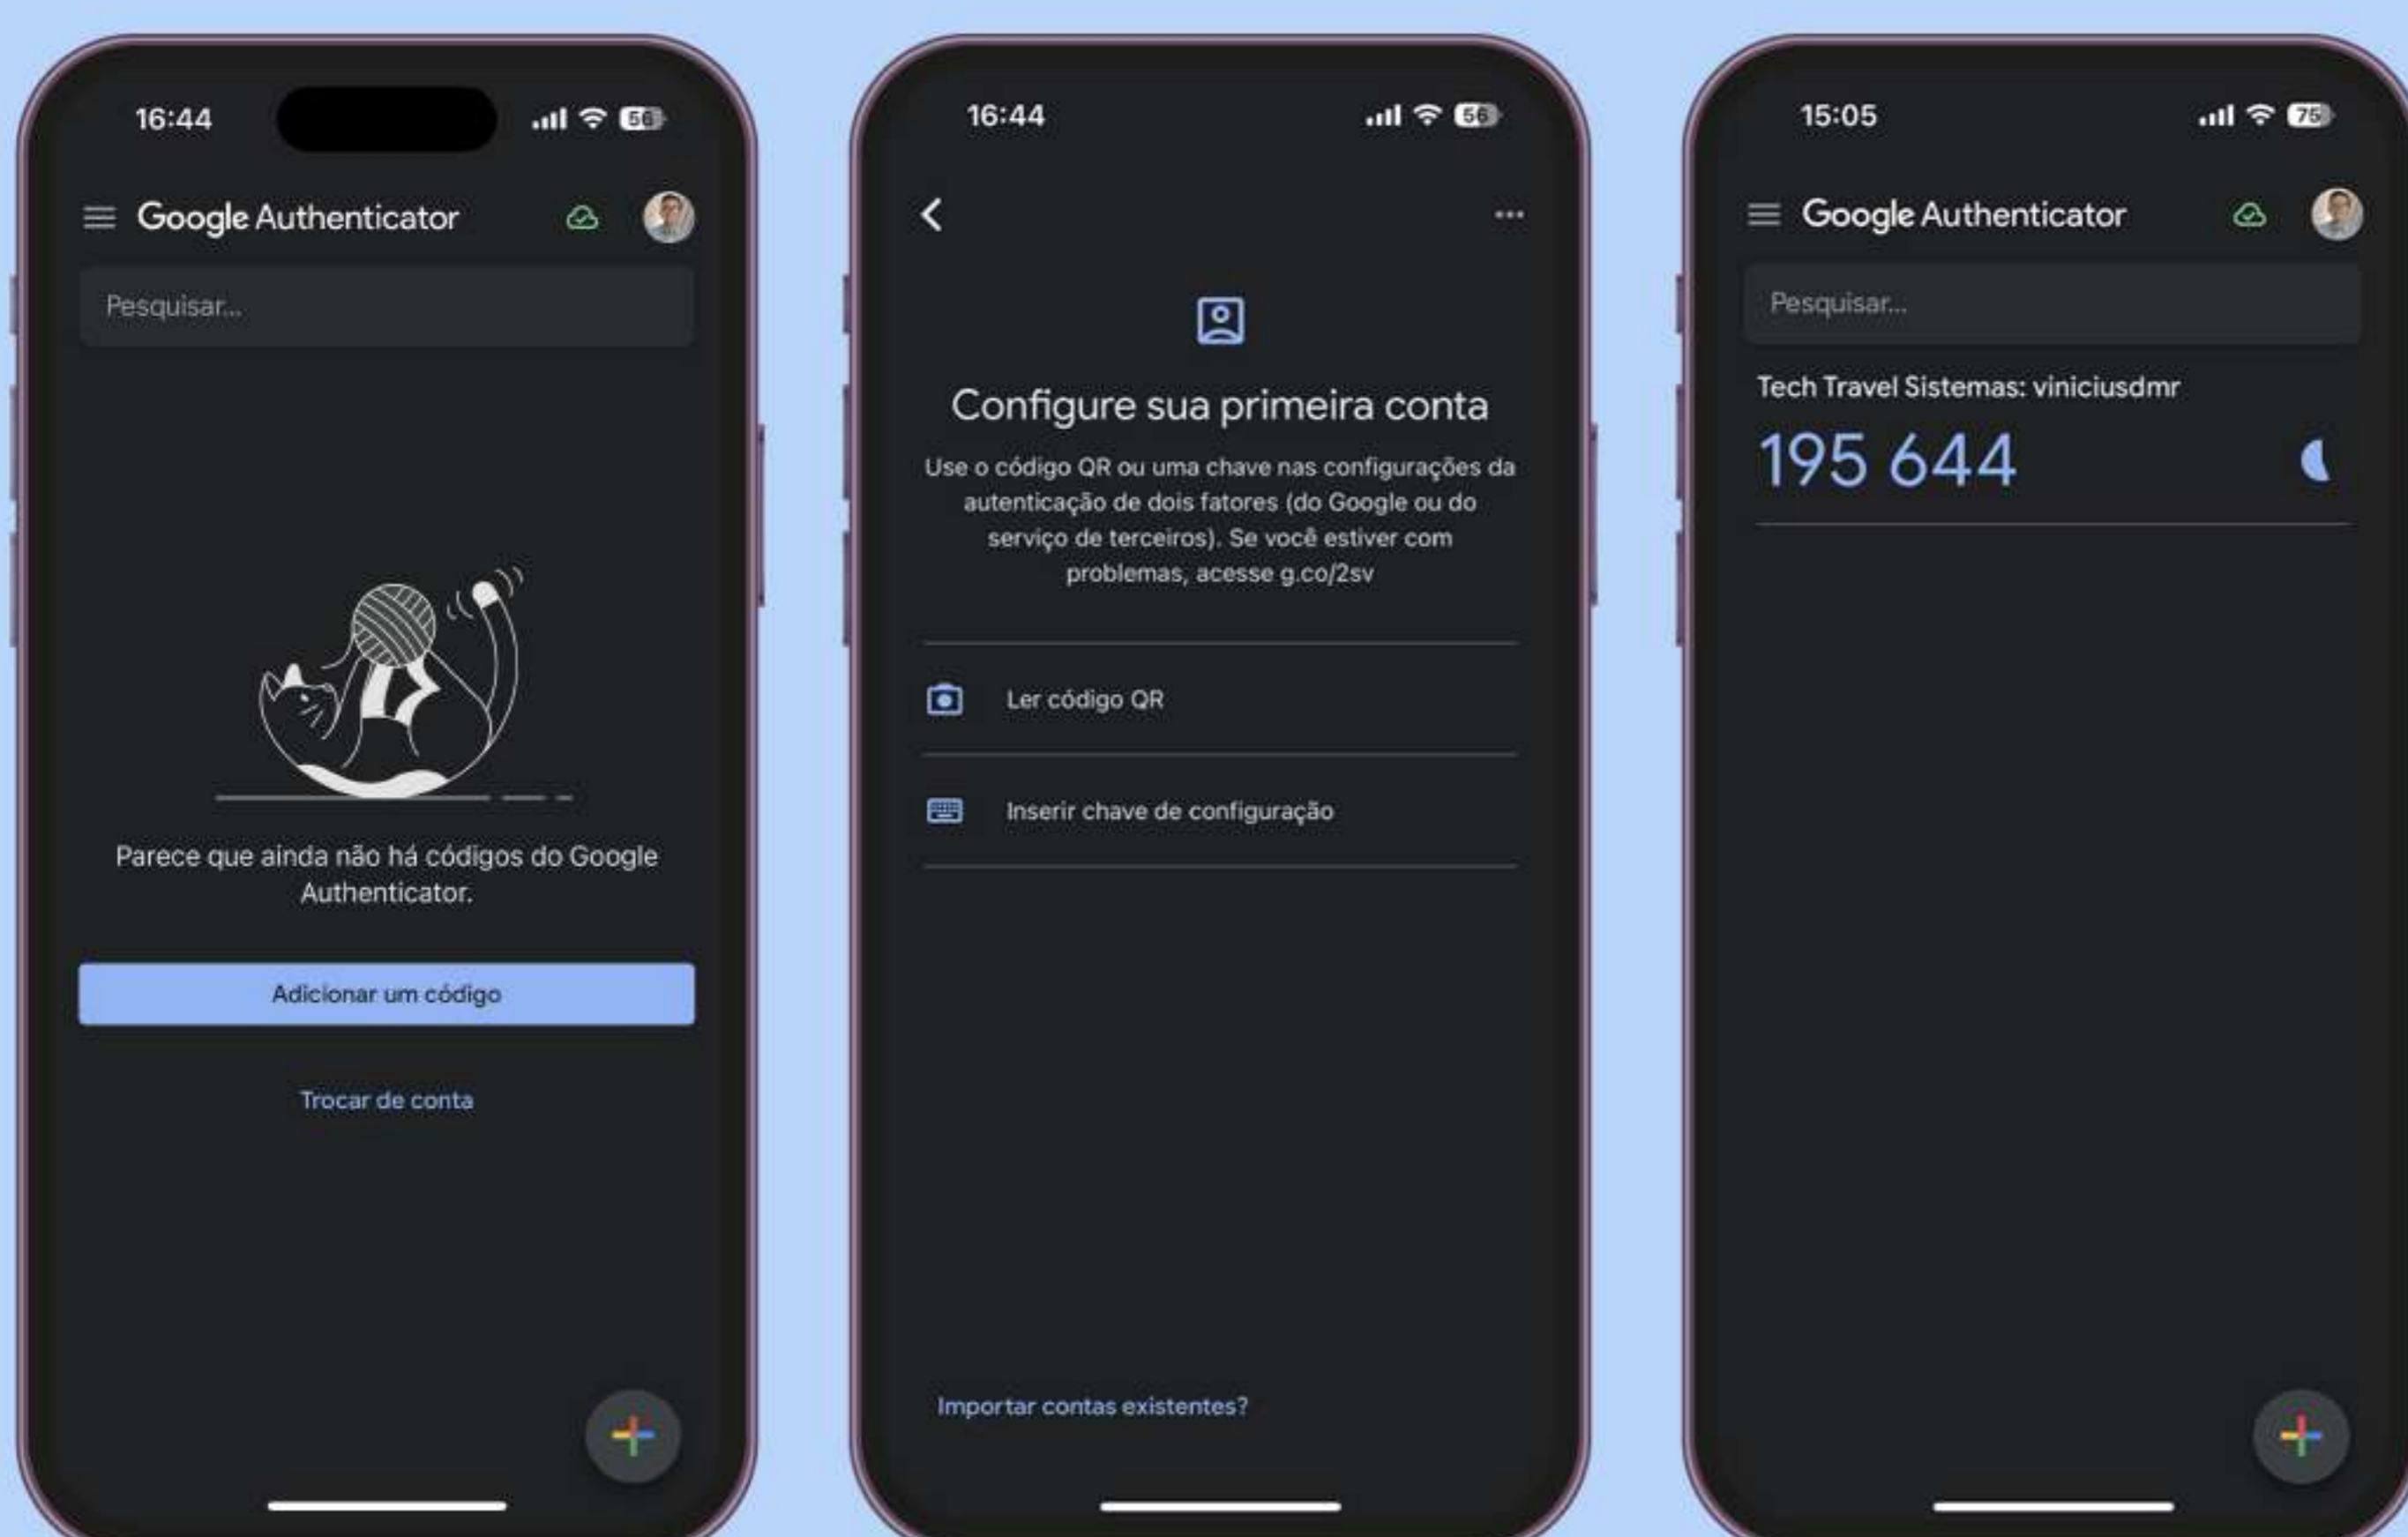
16:44 56

Google Authenticator

Pesquisar...

Parece que ainda não há códigos do Google Authenticator.

Adicionar um código

Trocar de conta

16:44 56

Configure sua primeira conta

Use o código QR ou uma chave nas configurações da autenticação de dois fatores (do Google ou do serviço de terceiros). Se você estiver com problemas, acesse g.co/2sv

Ler código QR

Inserir chave de configuração

Importar contas existentes?

15:05 75

Google Authenticator

Pesquisar...

Tech Travel Sistemas: viniciusdmr

195 644